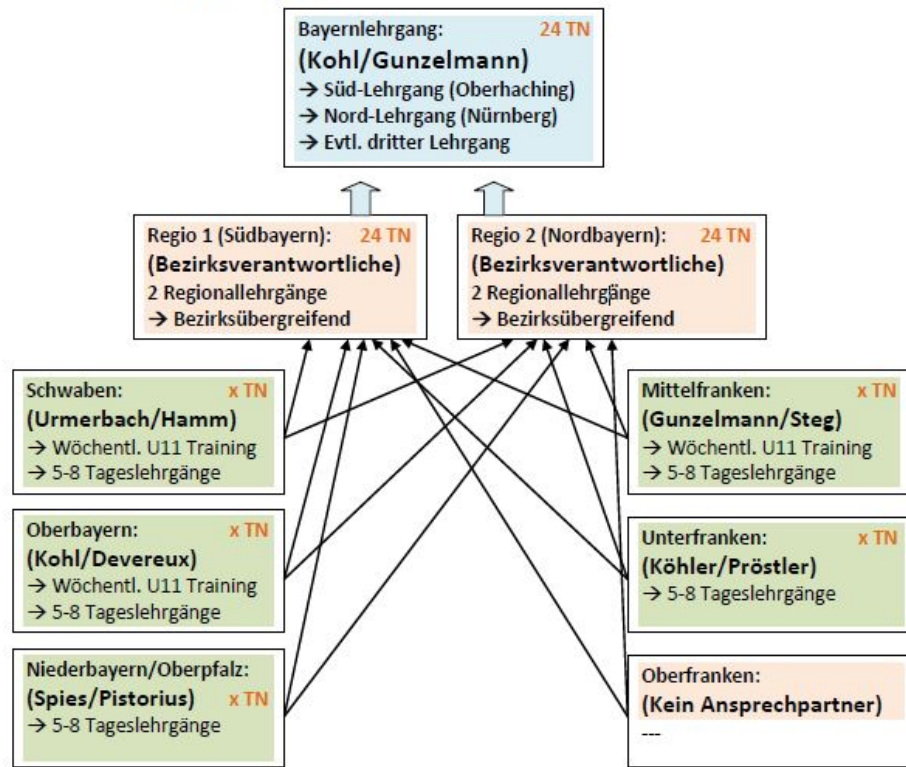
Bayernlehrgang: 24 TN
(Kohl/Gunzelmann)
→ Süd-Lehrgang (Oberhaching)
→ Nord-Lehrgang (Nürnberg)
→ Evtl. dritter Lehrgang

Regio 1 (Südbayern): 24 TN
(Bezirksverantwortliche)
2 Regionallehrgänge
→ Bezirksübergreifend

Regio 2 (Nordbayern): 24 TN
(Bezirksverantwortliche)
2 Regionallehrgänge
→ Bezirksübergreifend

Schwaben: x TN
(Urmerbach/Hamm)
→ Wöchentl. U11 Training
→ 5-8 Tageslehrgänge

Oberbayern: x TN
(Kohl/Devereux)
→ Wöchentl. U11 Training
→ 5-8 Tageslehrgänge

Niederbayern/Oberpfalz:
(Spies/Pistorius) x TN
→ 5-8 Tageslehrgänge

Mittelfranken: x TN
(Gunzelmann/Steg)
→ Wöchentl. U11 Training
→ 5-8 Tageslehrgänge

Unterfranken: x TN
(Köhler/Pröstler)
→ 5-8 Tageslehrgänge

Oberfranken:
(Kein Ansprechpartner)
---